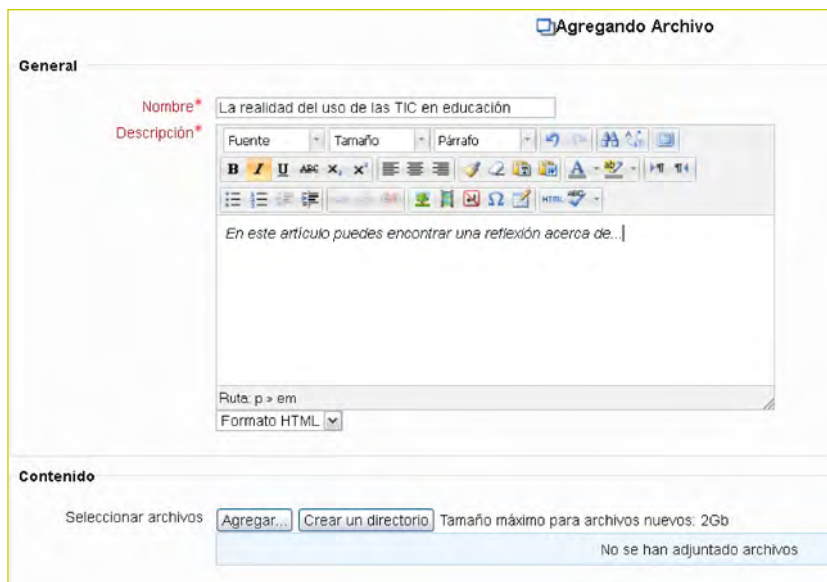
Agregando Archivo

General

Nombre* La realidad del uso de las TIC en educación

Descripción* Fuente Tamaño Párrafo

B I U ABC $x_2$ $x^2$

HTML

En este artículo puedes encontrar una reflexión acerca de...

Ruta: p » em

Formato HTML

Contenido

Seleccionar archivos Agregar... Crear un directorio Tamaño máximo para archivos nuevos: 2Gb

No se han adjuntado archivos